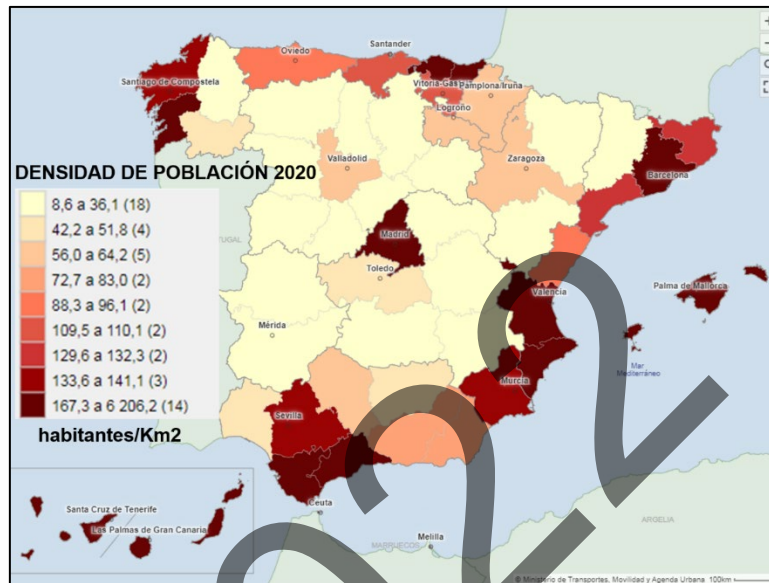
Oviedo
Santander
Santiago de Compostela
Vitoria-Gasteiz
Pamplona/Iruña
Logroño
Valladolid
Zaragoza
Barcelona
DENSIDAD DE POBLACIÓN 2020
8,6 a 36,1 (18)
42,2 a 51,8 (4)
56,0 a 64,2 (5)
72,7 a 83,0 (2)
88,3 a 96,1 (2)
109,5 a 110,1 (2)
129,6 a 132,3 (2)
133,6 a 141,1 (3)
167,3 a 6 206,2 (14)
habitantes/Km2
Madrid
Toledo
Valencia
Palma de Mallorca
Mérida
Mar Mediterráneo
Murcia
Sevilla
Ceuta
Santa Cruz de Tenerife
Las Palmas de Gran Canaria
Melilla
ARGELIA
© Ministerio de Transportes, Movilidad y Agenda Urbana 100km